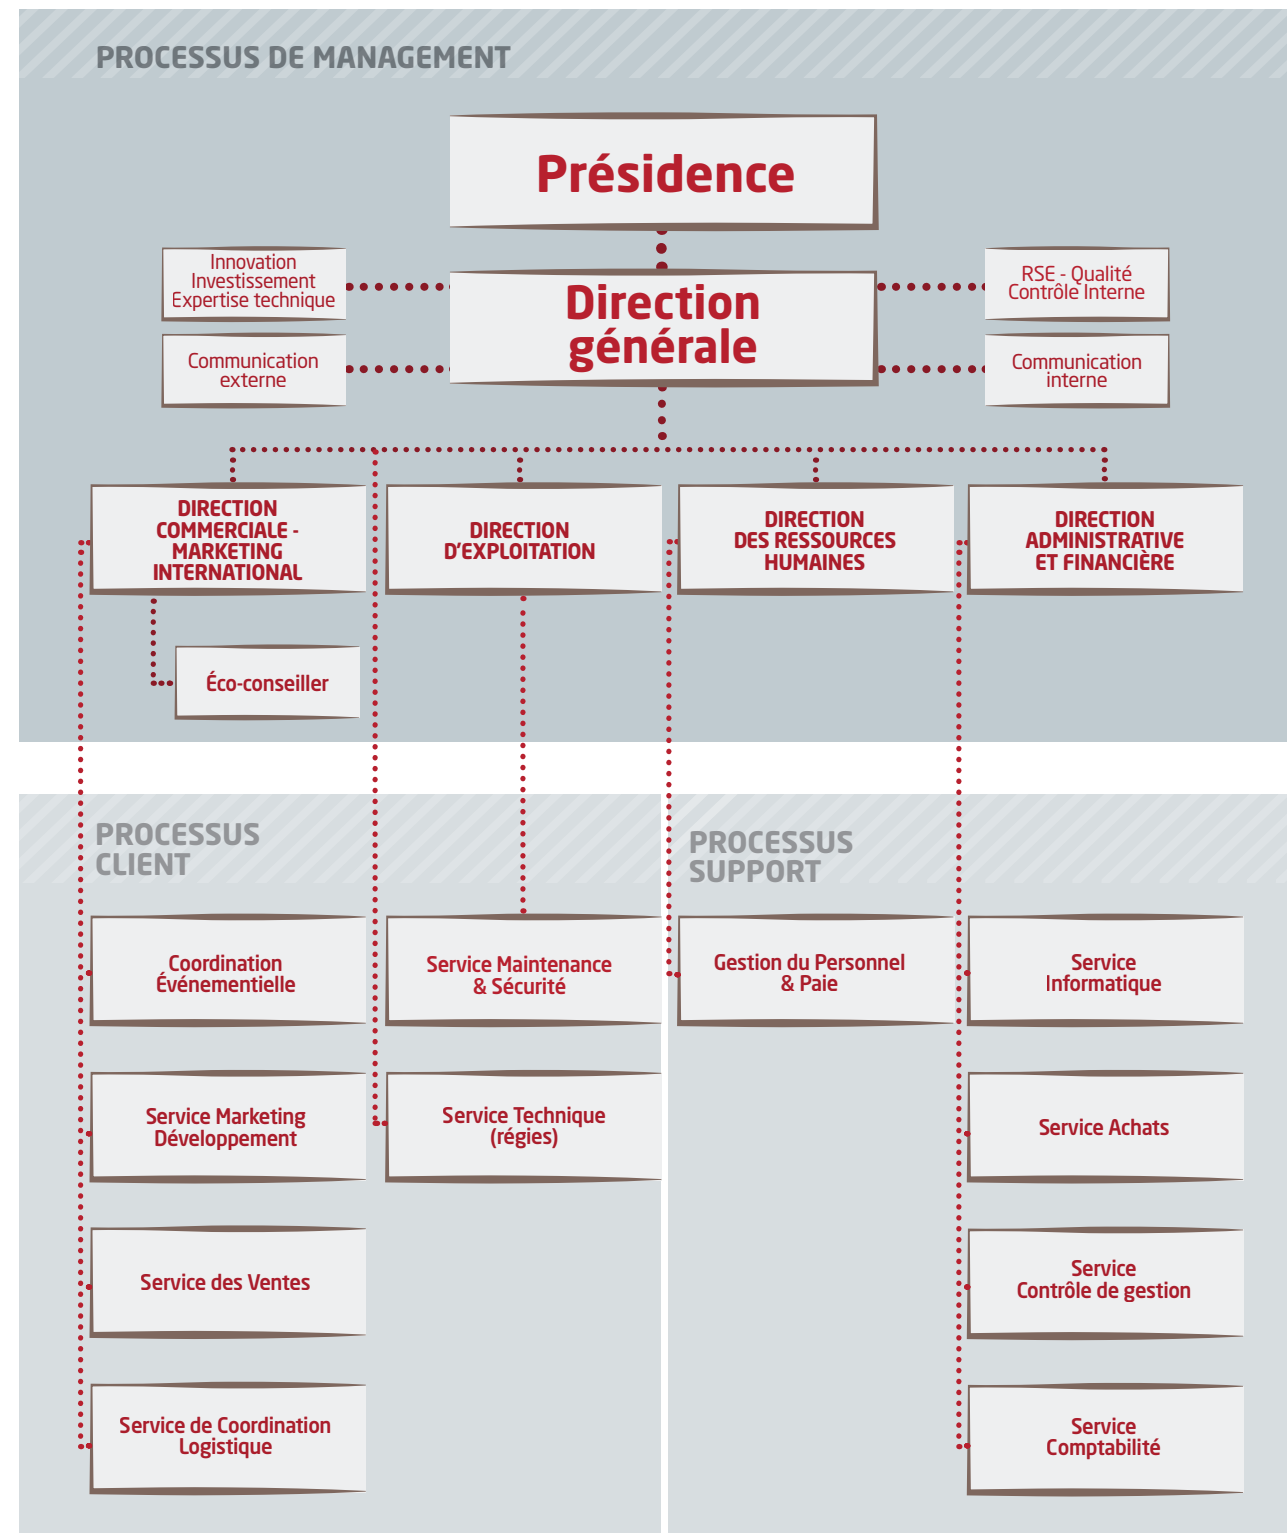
PROCESSUS DE MANAGEMENT

Présidence

Innovation Investissement Expertise technique

Communication externe

Direction générale

RSE - Qualité Contrôle Interne

Communication interne

DIRECTION COMMERCIALE - MARKETING INTERNATIONAL

DIRECTION D'EXPLOITATION

DIRECTION DES RESSOURCES HUMAINES

DIRECTION ADMINISTRATIVE ET FINANCIÈRE

Éco-conseiller

PROCESSUS CLIENT

PROCESSUS SUPPORT

Coordination Événementielle

Service Maintenance & Sécurité

Gestion du Personnel & Paie

Service Informatique

Service Marketing Développement

Service Technique (régies)

Service Achats

Service des Ventes

Service Contrôle de gestion

Service de Coordination Logistique

Service Comptabilité